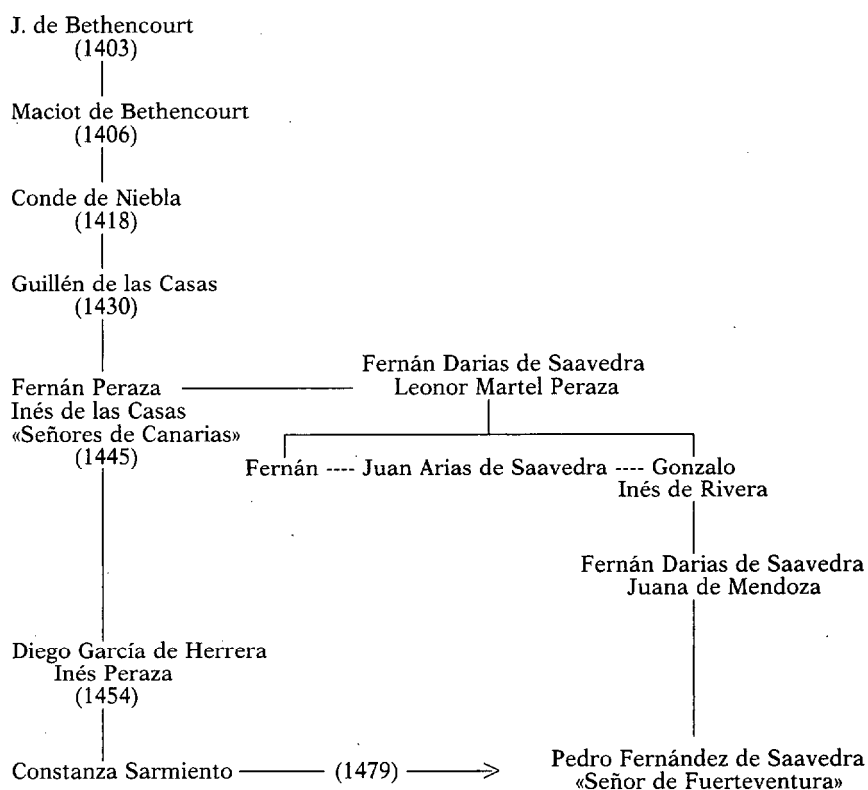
J. de Bethencourt
(1403)

Maciot de Bethencourt
(1406)

Conde de Niebla
(1418)

Guillén de las Casas
(1430)

Fernán Peraza
Inés de las Casas
«Señores de Canarias»
(1445)

Fernán Darias de Saavedra
Leonor Martel Peraza

Fernán ---- Juan Arias de Saavedra ---- Gonzalo
Inés de Rivera

Fernán Darias de Saavedra
Juana de Mendoza

Diego García de Herrera
Inés Peraza
(1454)

Constanza Sarmiento ——— (1479) ———>

Pedro Fernández de Saavedra
«Señor de Fuerteventura»